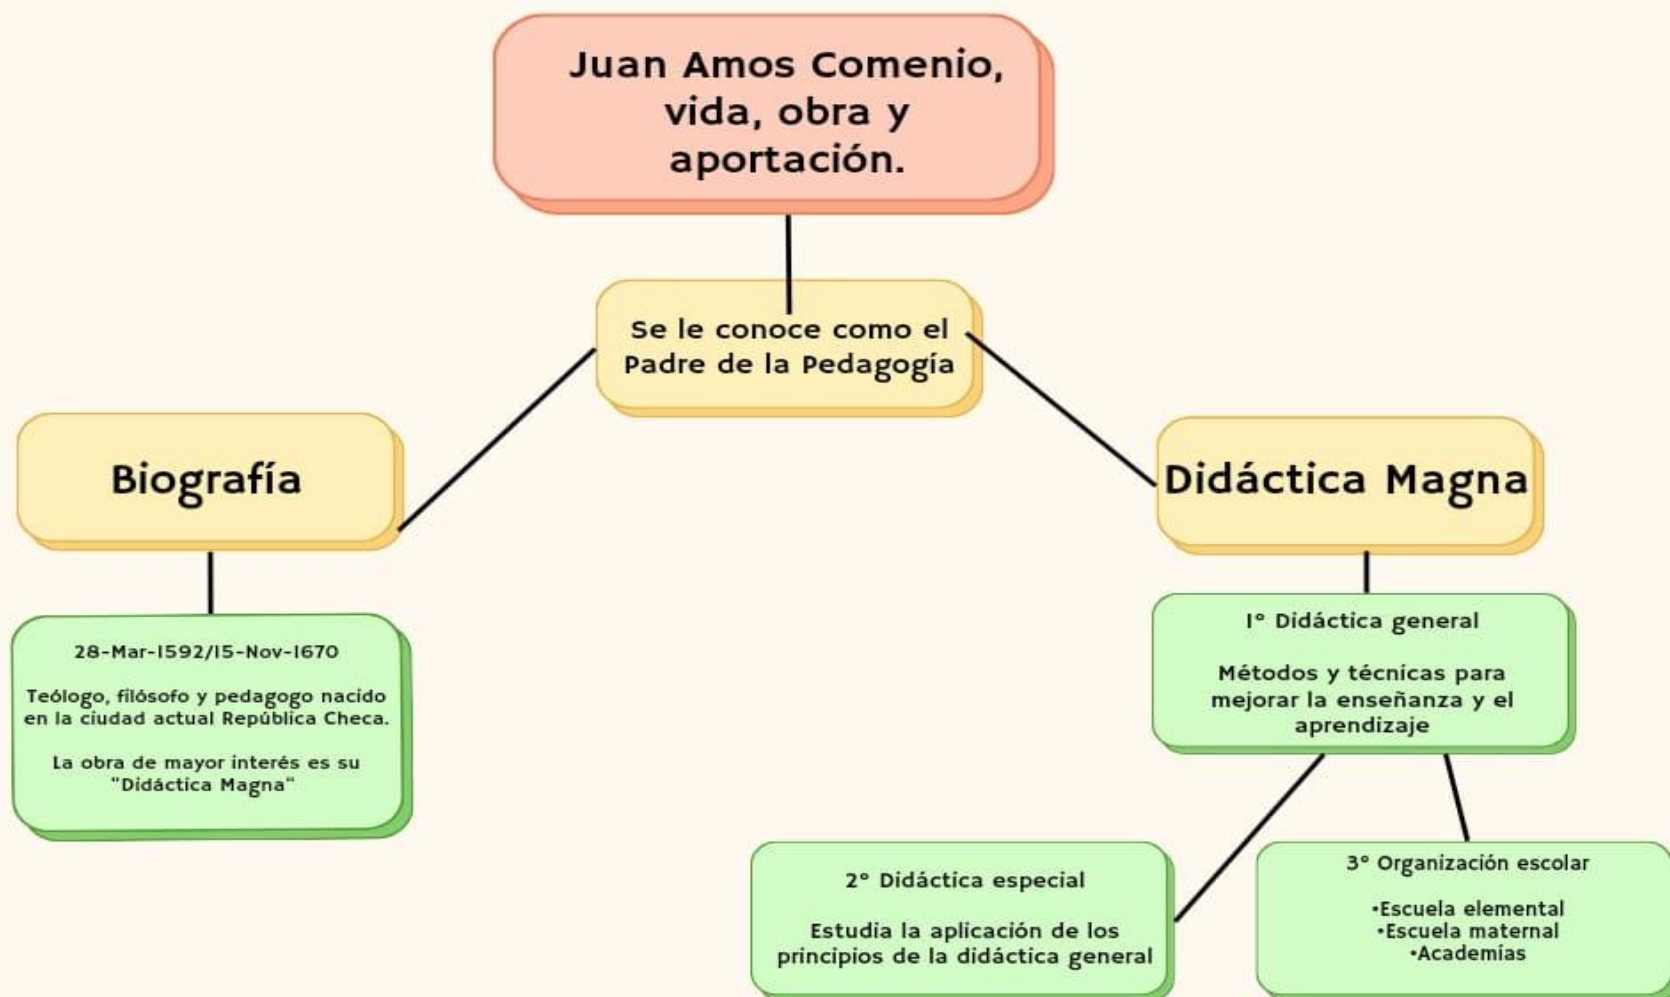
Juan Amos Comenio, vida, obra y aportación.

Se le conoce como el Padre de la Pedagogía

Biografía

28-Mar-1592/15-Nov-1670

Teólogo, filósofo y pedagogo nacido en la ciudad actual República Checa.

La obra de mayor interés es su "Didáctica Magna"

Didáctica Magna

1° Didáctica general

Métodos y técnicas para mejorar la enseñanza y el aprendizaje

2° Didáctica especial

Estudia la aplicación de los principios de la didáctica general

3° Organización escolar

•Escuela elemental
•Escuela maternal
•Academías